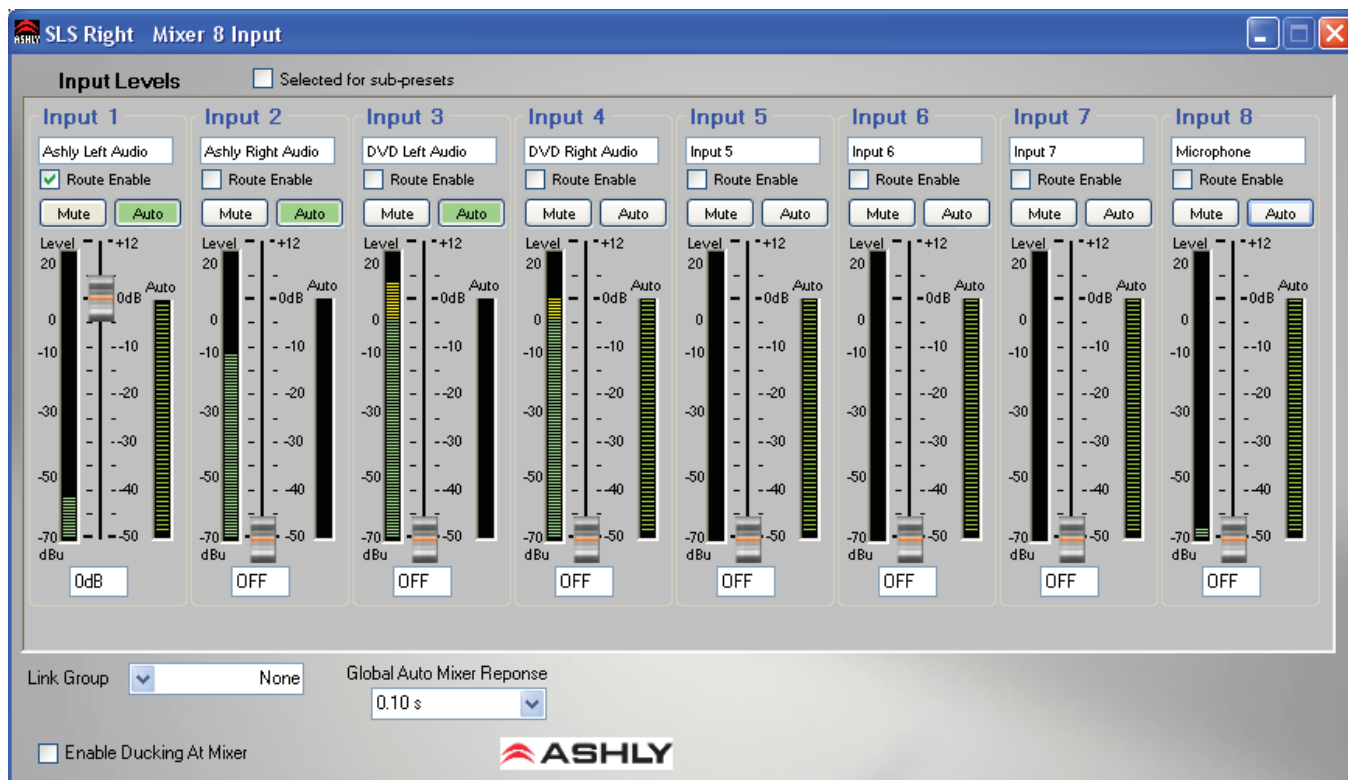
SLS Right Mixer 8 Input

Input Levels
Selected for sub-presets

Input 1
Ashly Left Audio
Route Enable
Mute Auto
Level +12
20
0dB Auto
0
-10 -10
-20
-30
-30
-50 -40
-70 -50
dBu
0dB

Input 2
Ashly Right Audio
Route Enable
Mute Auto
Level +12
20
0dB Auto
0
-10 -10
-20
-30
-30
-50 -40
-70 -50
dBu
OFF

Input 3
DVD Left Audio
Route Enable
Mute Auto
Level +12
20
0dB Auto
0
-10 -10
-20
-30
-30
-50 -40
-70 -50
dBu
OFF

Input 4
DVD Right Audio
Route Enable
Mute Auto
Level +12
20
0dB Auto
0
-10 -10
-20
-30
-30
-50 -40
-70 -50
dBu
OFF

Input 5
Input 5
Route Enable
Mute Auto
Level +12
20
0dB Auto
0
-10 -10
-20
-30
-30
-50 -40
-70 -50
dBu
OFF

Input 6
Input 6
Route Enable
Mute Auto
Level +12
20
0dB Auto
0
-10 -10
-20
-30
-30
-50 -40
-70 -50
dBu
OFF

Input 7
Input 7
Route Enable
Mute Auto
Level +12
20
0dB Auto
0
-10 -10
-20
-30
-30
-50 -40
-70 -50
dBu
OFF

Input 8
Microphone
Route Enable
Mute Auto
Level +12
20
0dB Auto
0
-10 -10
-20
-30
-30
-50 -40
-70 -50
dBu
OFF

Link Group None
Global Auto Mixer Reponse
0.10 s
Enable Ducking At Mixer
ASHLY